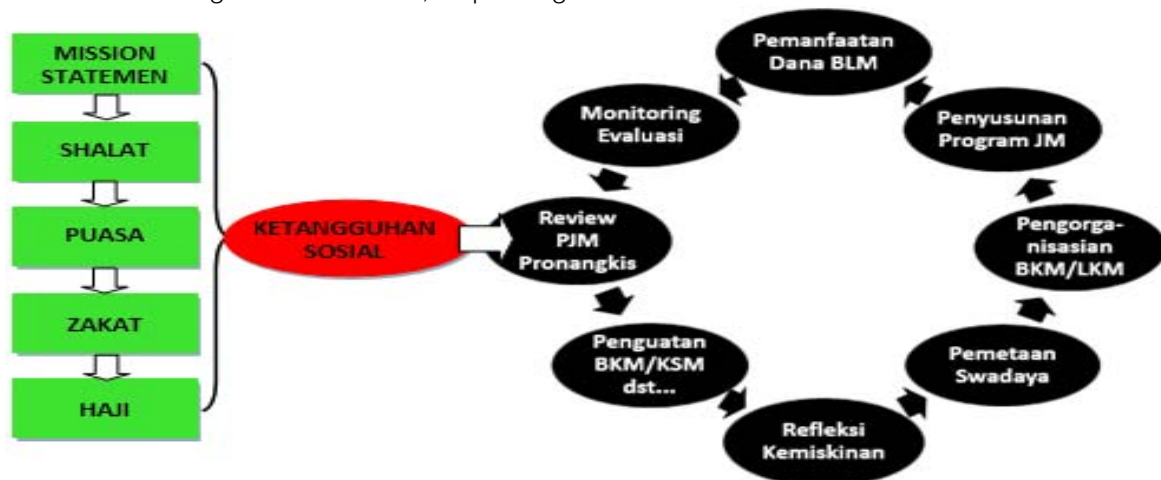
MISSION STATEMEN

SHALAT

PUASA

ZAKAT

HAJI

KETANGGUHAN SOSIAL

Review PJM Pronangkis

Penguatan BKM/KSM dst...

Refleksi Kemiskinan

Pemetaan Swadaya

Pengorganisasian BKM/LKM

Penyusunan Program JM

Pemanfaatan Dana BLM

Monitoring Evaluasi